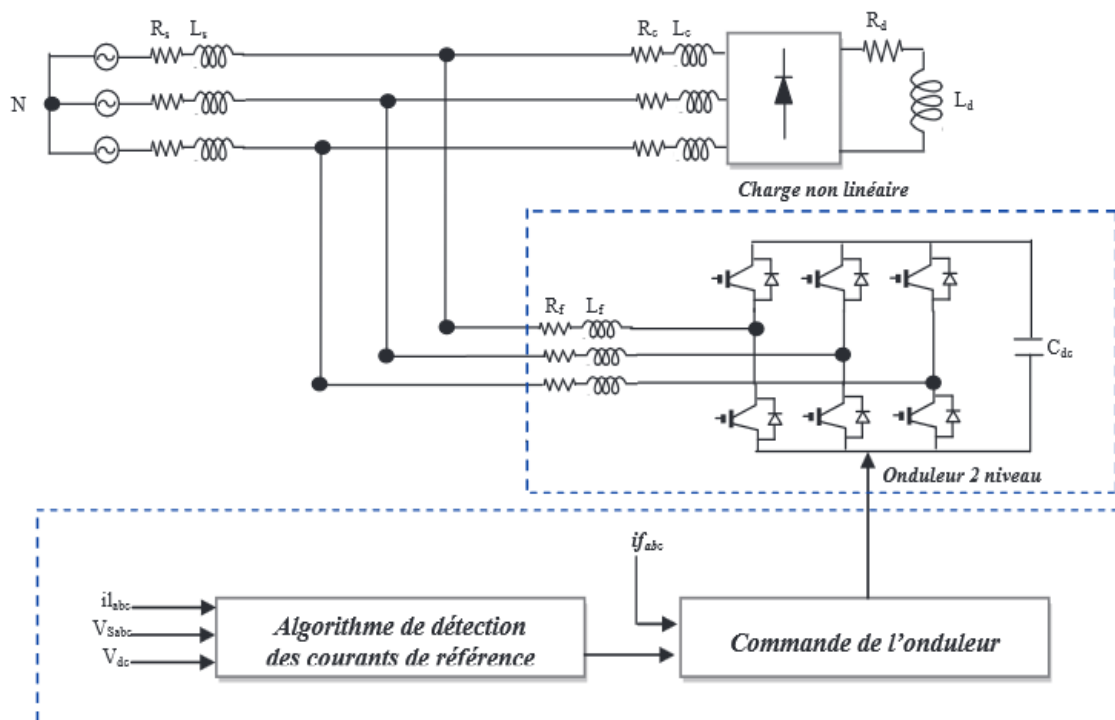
$R_s$ $L_s$

$R_c$ $L_c$

$R_d$

N

$L_d$

Charge non linéaire

$R_f$ $L_f$

$C_{dc}$

Onduleur 2 niveau

$if_{abc}$

$il_{abc}$

$V_{Sabc}$

$V_{dc}$

Algorithme de détection des courants de référence

Commande de l'onduleur